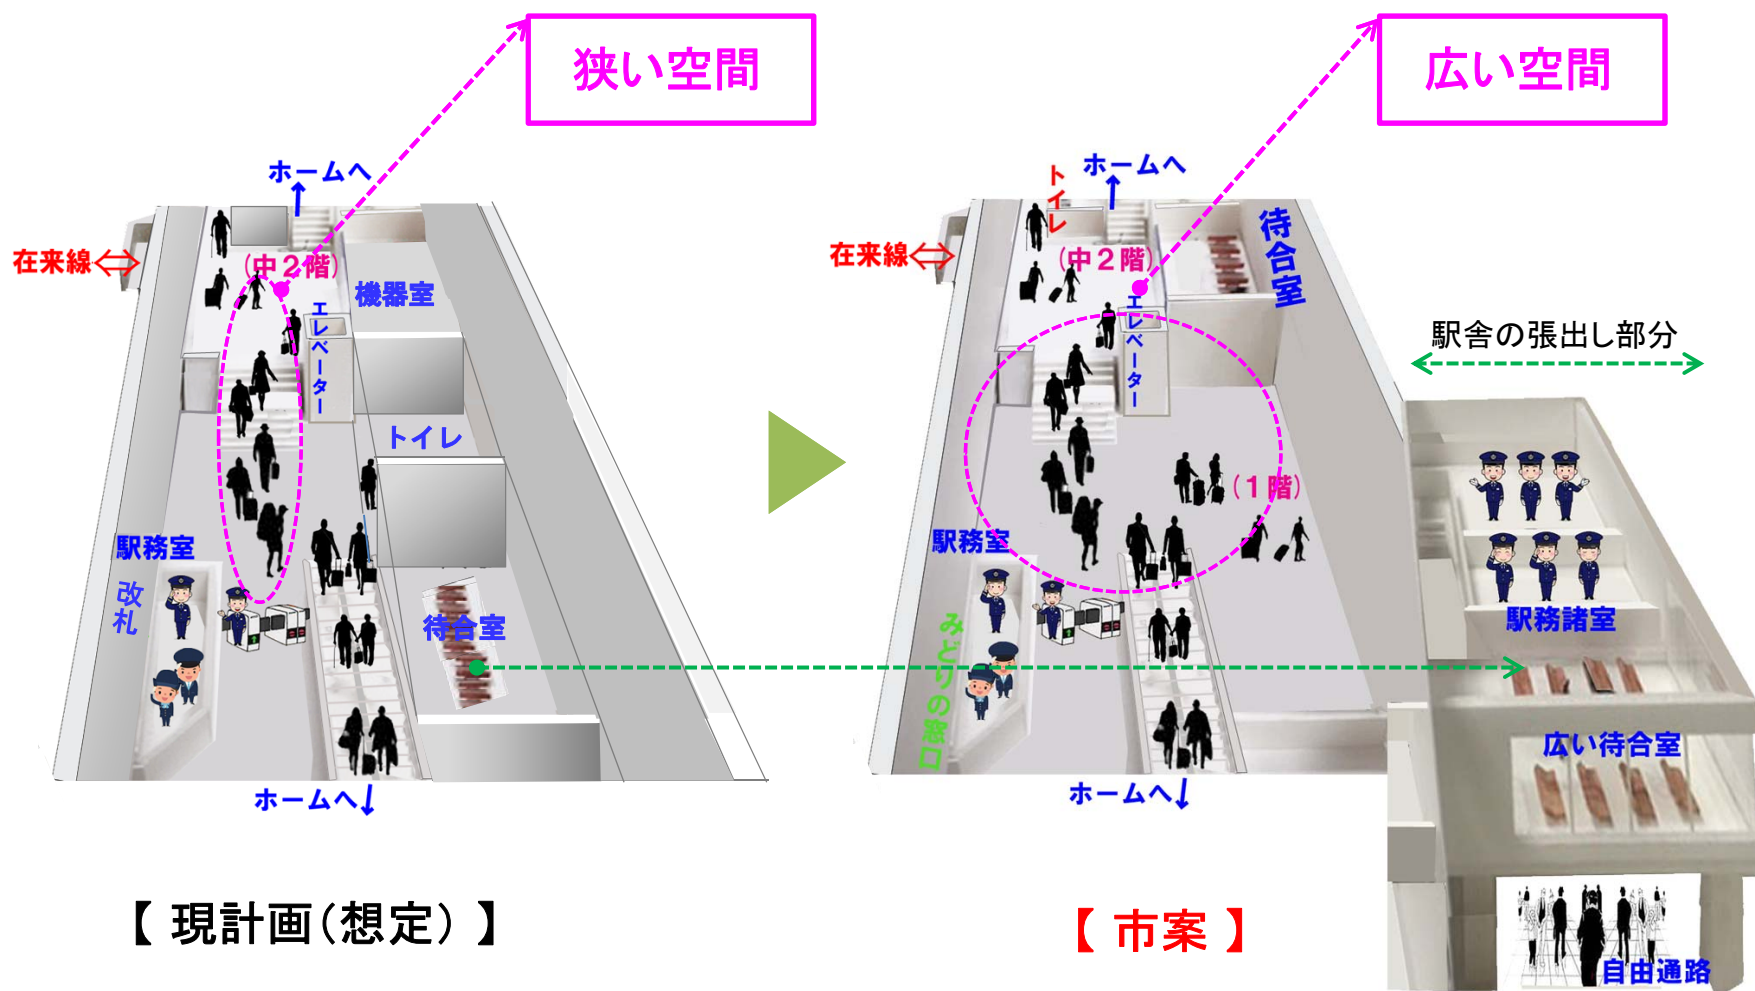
狭い空間

広い空間

ホームへ

在来線

(中２階)

機器室

エレベーター

トイレ

駅務室

改札

待合室

ホームへ

【 現計画(想定) 】

ホームへ

トイレ

在来線

(中２階)

待合室

エレベーター

駅舎の張出し部分

(１階)

駅務室

みどりの窓口

駅務諸室

広い待合室

ホームへ

自由通路

【 市案 】